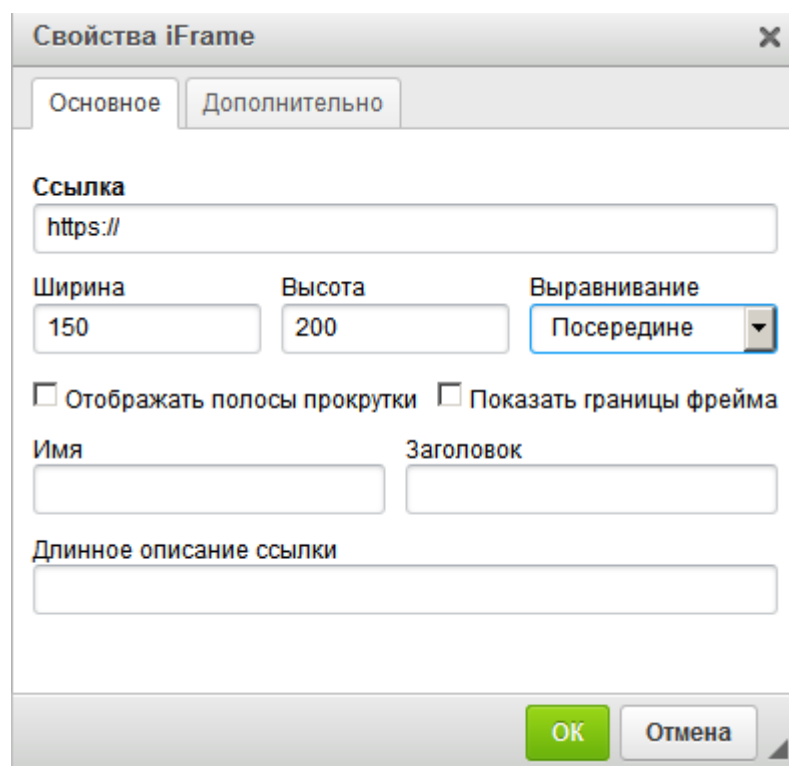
Свойства iFrame ×

Основное Дополнительно

Ссылка
https://

Ширина
150

Высота
200

Выравнивание
Посередине

Отображать полосы прокрутки Показать границы фрейма

Имя

Заголовок

Длинное описание ссылки

ОК Отмена